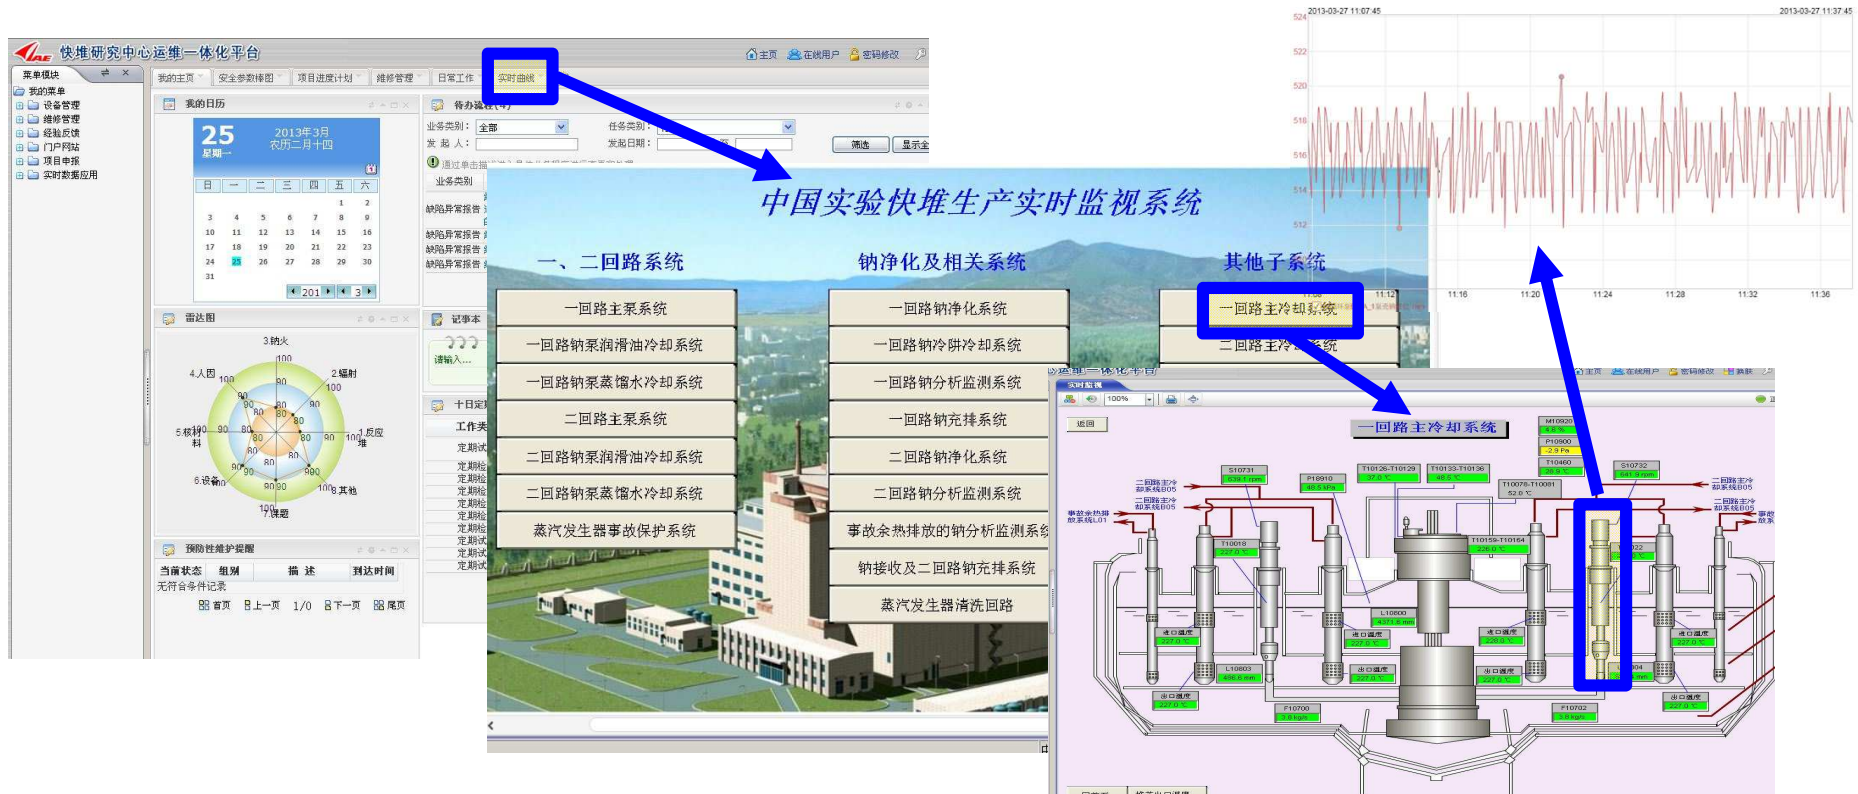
快堆研究中心运维一体化平台

主页 在线用户 密码修改

菜单模块
我的菜单
设备管理
维修管理
经验反馈
门户网站
项目申报
实时数据应用

我的主页 安全参数棒图 项目进度计划 维修管理 日常工作 实时曲线

我的日历

25
星期一
2013年3月
农历二月十四

日 一 二 三 四 五 六
1 2
3 4 5 6 7 8 9
10 11 12 13 14 15 16
17 18 19 20 21 22 23
24 25 26 27 28 29 30
31

2013 3

待办流程
业务类别: 全部
任务类别:
发起人:
发起日期:
筛选 显示全

业务类别
缺陷异常报告
缺陷异常报告
缺陷异常报告
缺陷异常报告
缺陷异常报告

雷达图
3.钠火
1.反应堆
2.辐射
4.人因
5.核材料
6.设备
7.课题
8.其他

记事本
请输入...

十日定期
工作类
定期试
定期检

预防性维护提醒
当前状态 组别 描述 到达时间
无符合条件记录
首页 上一页 1/0 下一页 尾页

中国实验快堆生产实时监视系统

一、二回路系统
一回路主泵系统
一回路钠泵润滑油冷却系统
一回路钠泵蒸馏水冷却系统
二回路主泵系统
二回路钠泵润滑油冷却系统
二回路钠泵蒸馏水冷却系统
蒸汽发生器事故保护系统

钠净化及相关系统
一回路钠净化系统
一回路钠冷阱冷却系统
一回路钠分析监测系统
一回路钠充排系统
二回路钠净化系统
二回路钠分析监测系统
事故余热排放的钠分析监测系统
钠接收及二回路钠充排系统
蒸汽发生器清洗回路

其他子系统
一回路主冷却系统
二回路主冷却系统

2013-03-27 11:07:45
2013-03-27 11:37:45
524
522
520
518
516
514
512
11:12 11:16 11:20 11:24 11:28 11:32 11:36

实时监视
100%
返回
一回路主冷却系统